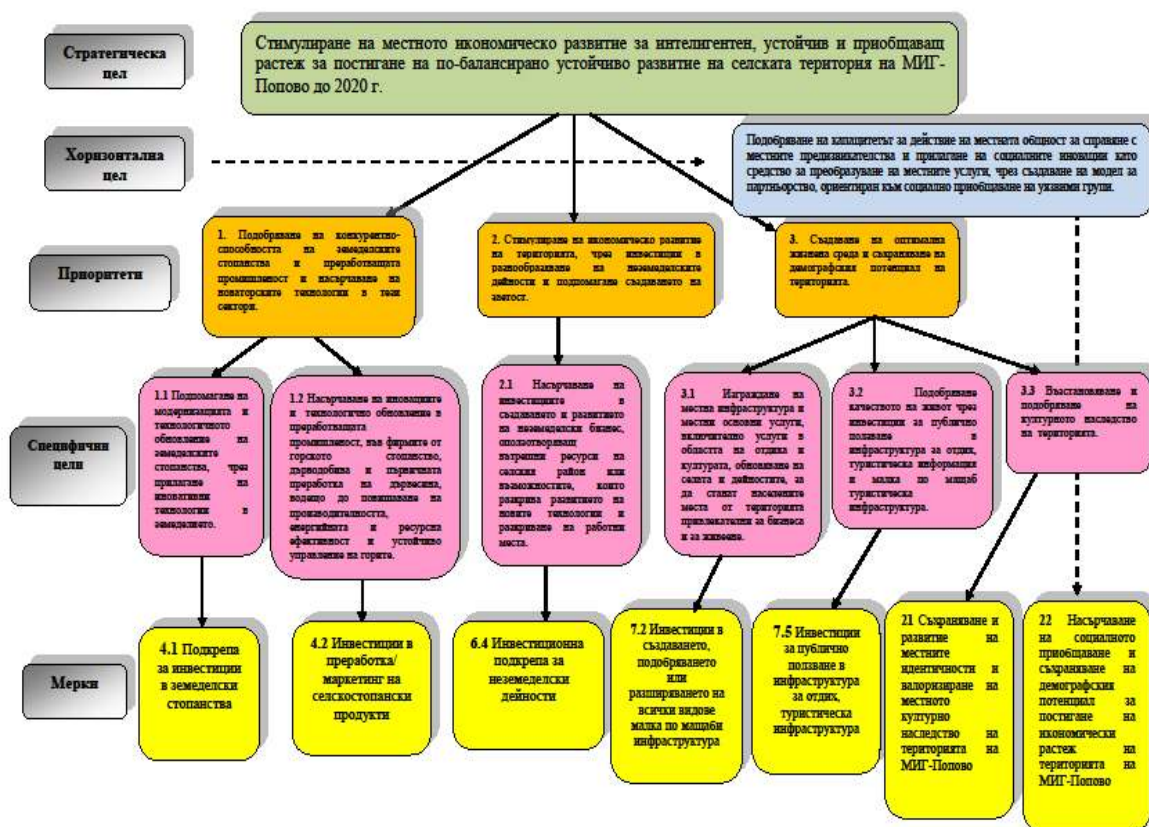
Стратегическа цел

Стимулиране на местното икономическо развитие за интелигентен, устойчив и приобщаващ растеж за постигане на по-балансирано устойчиво развитие на селската територия на МИГ-Попово до 2020 г.

Хоризонтална цел

Подобряване на капацитетът за действие на местната общност за справяне с местните предизвикателства и прилагане на социалните иновации като средство за преобразуване на местните услуги, чрез създаване на модел за партньорство, ориентиран към социално приобщаване на уязвими групи.

Приоритети

1. Подобряване на конкурентно-способността на земеделските стопанства и преработващата промишленост и насърчаване на иновативните технологии в тези сектори.

2. Стимулиране на икономическо развитие на територията, чрез инвестиции в разнообразяване на неземеделските дейности и подпомагане създаването на заетост.

3. Създаване на оптимална жизнена среда и съхраняване на демографския потенциал на територията.

Специфични цели

1.1 Подпомагане на модернизацията и технологичното обновление на земеделските стопанства, чрез прилагане на иновативни технологии в земеделието.

1.2 Насърчаване на иновациите и технологично обновление в преработващата промишленост, вкл фирмите от горското стопанство, дърводобива и първичната преработка на дървесина, водещо до повишаване на производителността, енергийната и ресурсна ефективност и устойчиво управление на горите.

2.1 Насърчаване на инвестициите в създаването и развитието на неземеделски бизнес, оползотворяващ вътрешни ресурси на селския район или възможностите, които разкрива развитието на новите технологии и разкриване на работни места.

3.1 Изграждане на местна инфраструктура и местни основни услуги, включително услуги в областта на отдиха и културата, обновяване на селата и дейностите, за да станат населените места от територията привлекателни за бизнеса и за живеене.

3.2 Подобряване качеството на живот чрез инвестиции за публично ползване в инфраструктура за отдих, туристическа информация и малка по мащаб туристическа инфраструктура.

3.3 Възстановяване и подобряване на културното наследство на територията.

Мерки

4.1 Подкрепа за инвестиции в земеделски стопанства

4.2 Инвестиции в преработка/ маркетинг на селскостопански продукти

6.4 Инвестиционна подкрепа за неземеделски дейности

7.2 Инвестиции в създаването, подобряването или разширяването на всички видове малка по мащаби инфраструктура

7.5 Инвестиции за публично ползване в инфраструктура за отдих, туристическа инфраструктура

21 Съхраняване и развитие на местните идентичности и валоризиране на местното културно наследство на територията на МИГ-Попово

22 Насърчаване на социалното приобщаване и съхраняване на демографския потенциал за постигане на икономически растеж на територията на МИГ-Попово